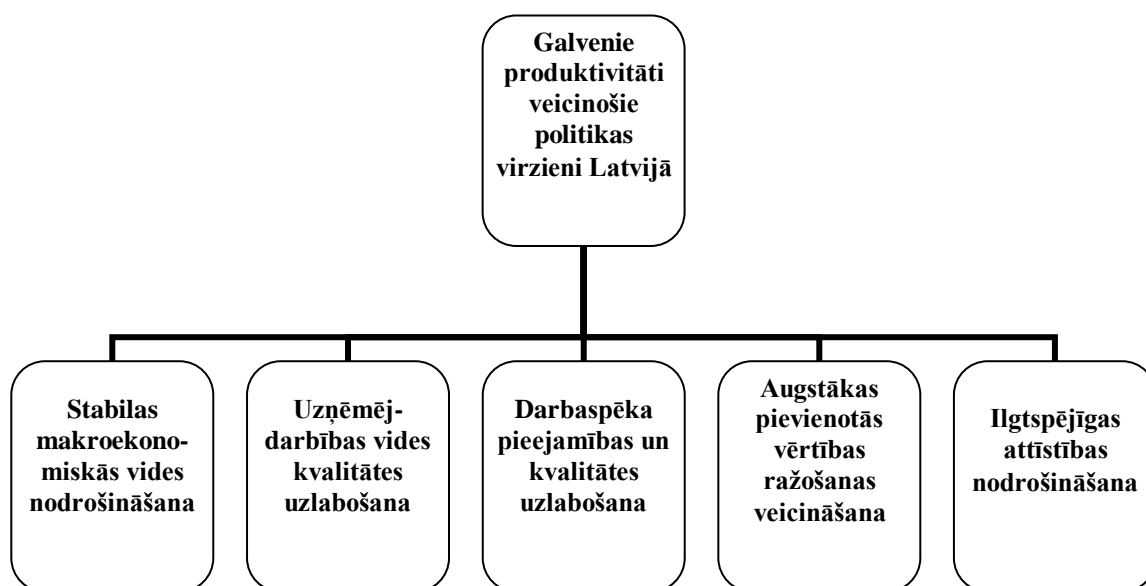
Galvenie produktivitāti veicinošie politikas virzieni Latvijā

Stabilas makroekonomiskās vides nodrošināšana

Uzņēmējdarbības vides kvalitātes uzlabošana

Darbaspēka pieejamības un kvalitātes uzlabošana

Augstākas pievienotās vērtības ražošanas veicināšana

Ilgtspējīgas attīstības nodrošināšana